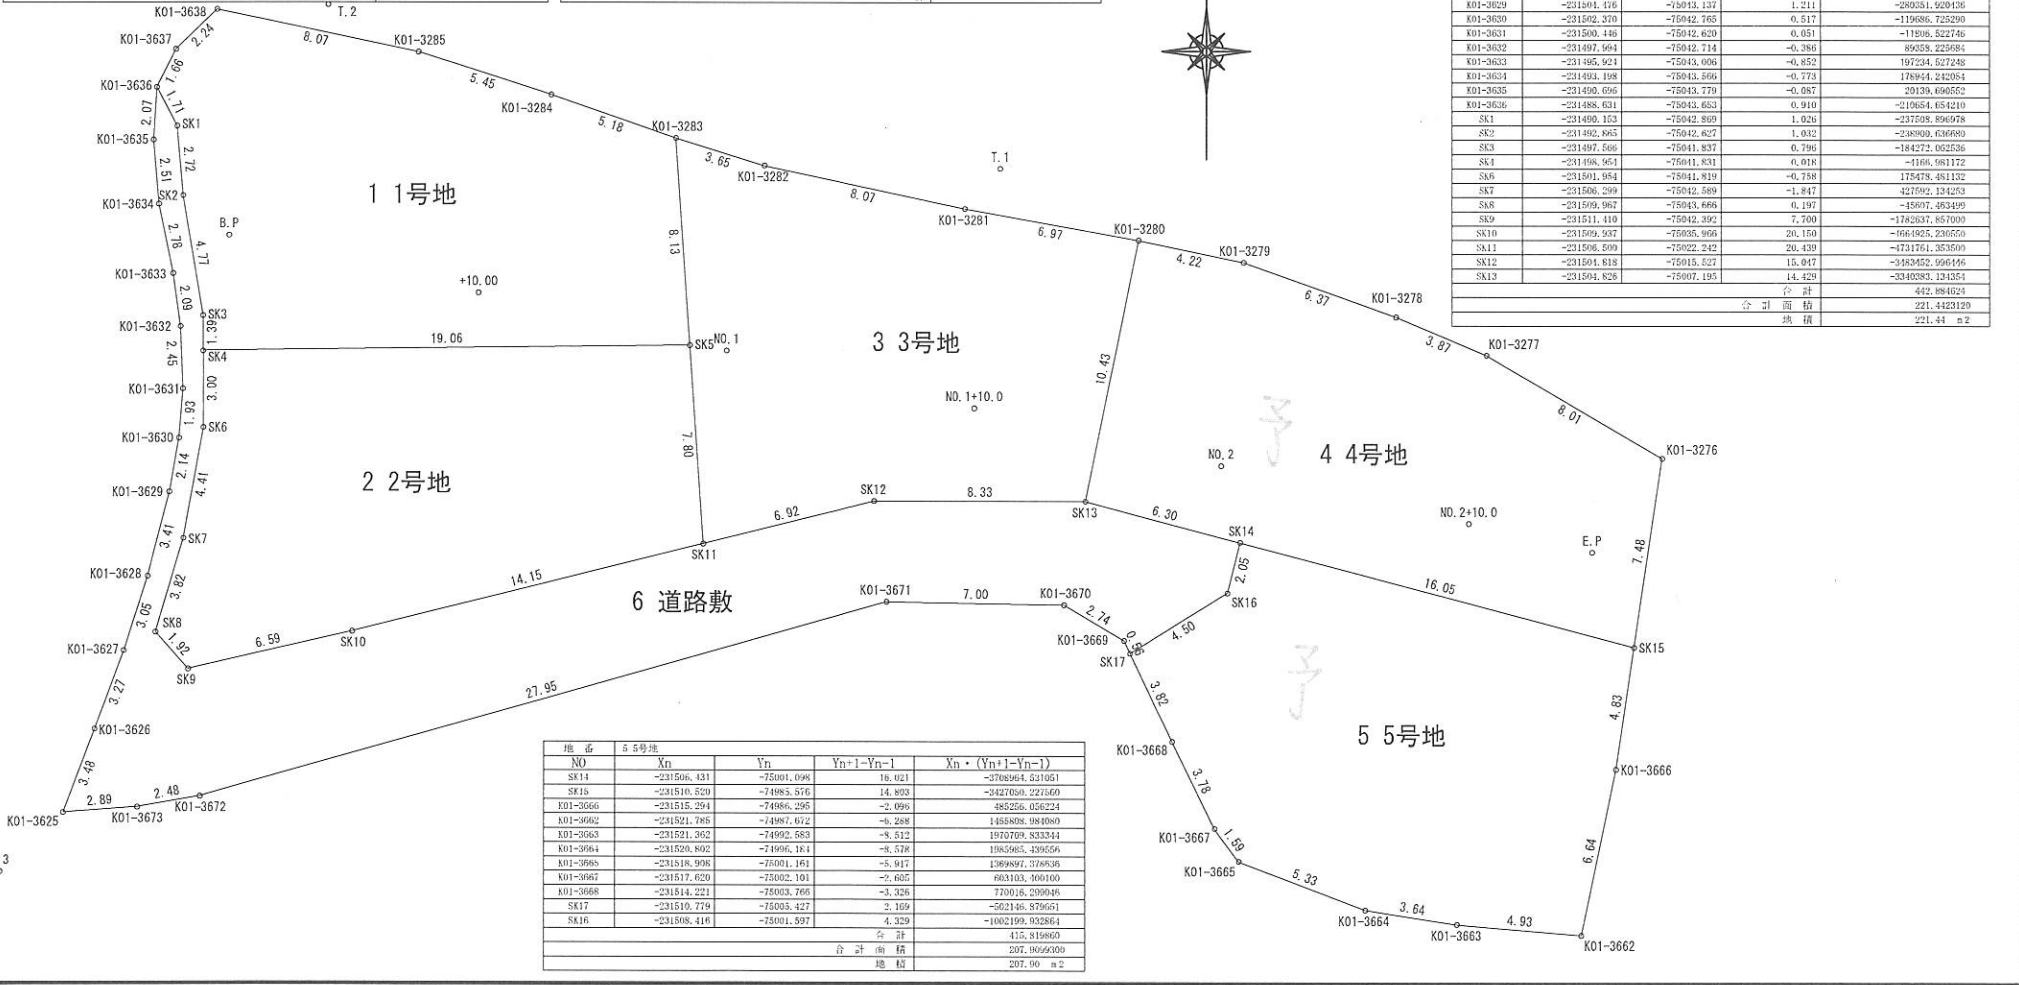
| K01-3629 | -231504.476 | -75013.137 | 1.211 | -280351.920436 |
|---|---|---|---|---|
| K01-3630 | -231502.370 | -75042.765 | 0.517 | -119686.725290 |
| K01-3631 | -231500.446 | -75042.620 | 0.051 | -11806.522746 |
| K01-3632 | -231497.594 | -75042.714 | -0.386 | 89359.225684 |
| K01-3633 | -231495.921 | -75043.006 | -0.852 | 197234.527248 |
| K01-3634 | -231493.198 | -75043.566 | -0.773 | 178944.242054 |
| K01-3635 | -231490.696 | -75043.779 | -0.087 | 20139.690552 |
| K01-3636 | -231488.631 | -75043.653 | 0.910 | -210654.654210 |
| SK1 | -231490.153 | -75042.869 | 1.026 | -237508.896978 |
| SK2 | -231492.865 | -75042.627 | 1.032 | -238900.636680 |
| SK3 | -231497.566 | -75041.837 | 0.796 | -184272.062536 |
| SK4 | -231498.951 | -75041.831 | 0.018 | -4166.961172 |
| SK6 | -231501.954 | -75041.819 | -0.758 | 175478.481132 |
| SK7 | -231506.299 | -75042.589 | -1.847 | 427592.134253 |
| SK8 | -231509.967 | -75043.666 | 0.197 | -45607.463499 |
| SK9 | -231511.410 | -75042.392 | 7.700 | -1782637.857000 |
| SK10 | -231509.937 | -75035.966 | 20.150 | -4664925.236550 |
| SK11 | -231506.509 | -75022.242 | 20.439 | -4731761.353500 |
| SK12 | -231501.818 | -75015.527 | 15.047 | -3483452.996446 |
| SK13 | -231504.826 | -75007.195 | 14.429 | -3340383.134354 |
| | | | 合 計 | 442.884624 |
| | | | 合 計 面 積 | 221.4423120 |
| | | | 地 積 | 221.44 m2 |

K01-3638 T.2 2.24 K01-3637 1.66 K01-3636 1.71 2.07 SK1 K01-3635 2.51 2.72 SK2 K01-3634 2.78 4.77 B.P K01-3633 2.09 SK3 K01-3632 1.39 2.45 SK4 K01-3631 3.00 1.93 SK6 K01-3630 2.14 4.41 K01-3629 3.41 SK7 K01-3628 3.82 3.05 SK8 K01-3627 1.92 SK9 3.27 K01-3626 3.48 K01-3625 2.89 K01-3673 2.48 K01-3672

8.07 K01-3285 5.45 K01-3284 5.18 K01-3283 3.65 K01-3282 8.07 K01-3281 6.97 K01-3280 4.22 K01-3279 6.37 K01-3278 3.87 K01-3277 8.01 K01-3276 T.1

1 1号地
+10.00
8.13
19.06
SK5 NO.1
3 3号地
NO.1+10.0
10.43
7.80
2 2号地
SK12 8.33 SK13
6.92
SK11
NO.2
4 4号地
6.30 SK14
NO.2+10.0
E.P
7.48
14.15
6 道路敷
K01-3671 7.00 K01-3670 2.74 2.05 SK16 16.05
6.59 SK10
K01-3669 0.55 4.50 SK17 SK15
27.95
3.82
4.83
K01-3668
5 5号地
3.78
K01-3666
6.64
K01-3667 1.59 K01-3665 5.33 3.64 K01-3664 K01-3663 4.93 K01-3662

| 地 番 | 5 5号地 | | | |
|---|---|---|---|---|
| NO | Xn | Yn | Yn+1-Yn-1 | Xn・(Yn+1-Yn-1) |
| SK14 | -231506.431 | -75001.098 | 16.021 | -3708964.531051 |
| SK15 | -231510.520 | -74985.576 | 14.803 | -3427050.227560 |
| K01-3666 | -231515.294 | -74986.295 | -2.096 | 485256.056224 |
| K01-3662 | -231521.785 | -74987.672 | -6.288 | 1455808.984080 |
| K01-3663 | -231521.362 | -74992.583 | -8.512 | 1970709.833344 |
| K01-3664 | -231520.802 | -74996.184 | -8.578 | 1985985.439556 |
| K01-3665 | -231518.908 | -75001.161 | -5.917 | 1369897.378636 |
| K01-3667 | -231517.620 | -75002.101 | -2.605 | 603103.400100 |
| K01-3668 | -231514.221 | -75003.766 | -3.326 | 770016.209046 |
| SK17 | -231510.779 | -75005.427 | 2.169 | -502146.879651 |
| SK16 | -231508.416 | -75001.597 | 4.329 | -1002199.932864 |
| | | | 合 計 | 415.819860 |
| | | | 合 計 面 積 | 207.9099300 |
| | | | 地 積 | 207.90 m2 |